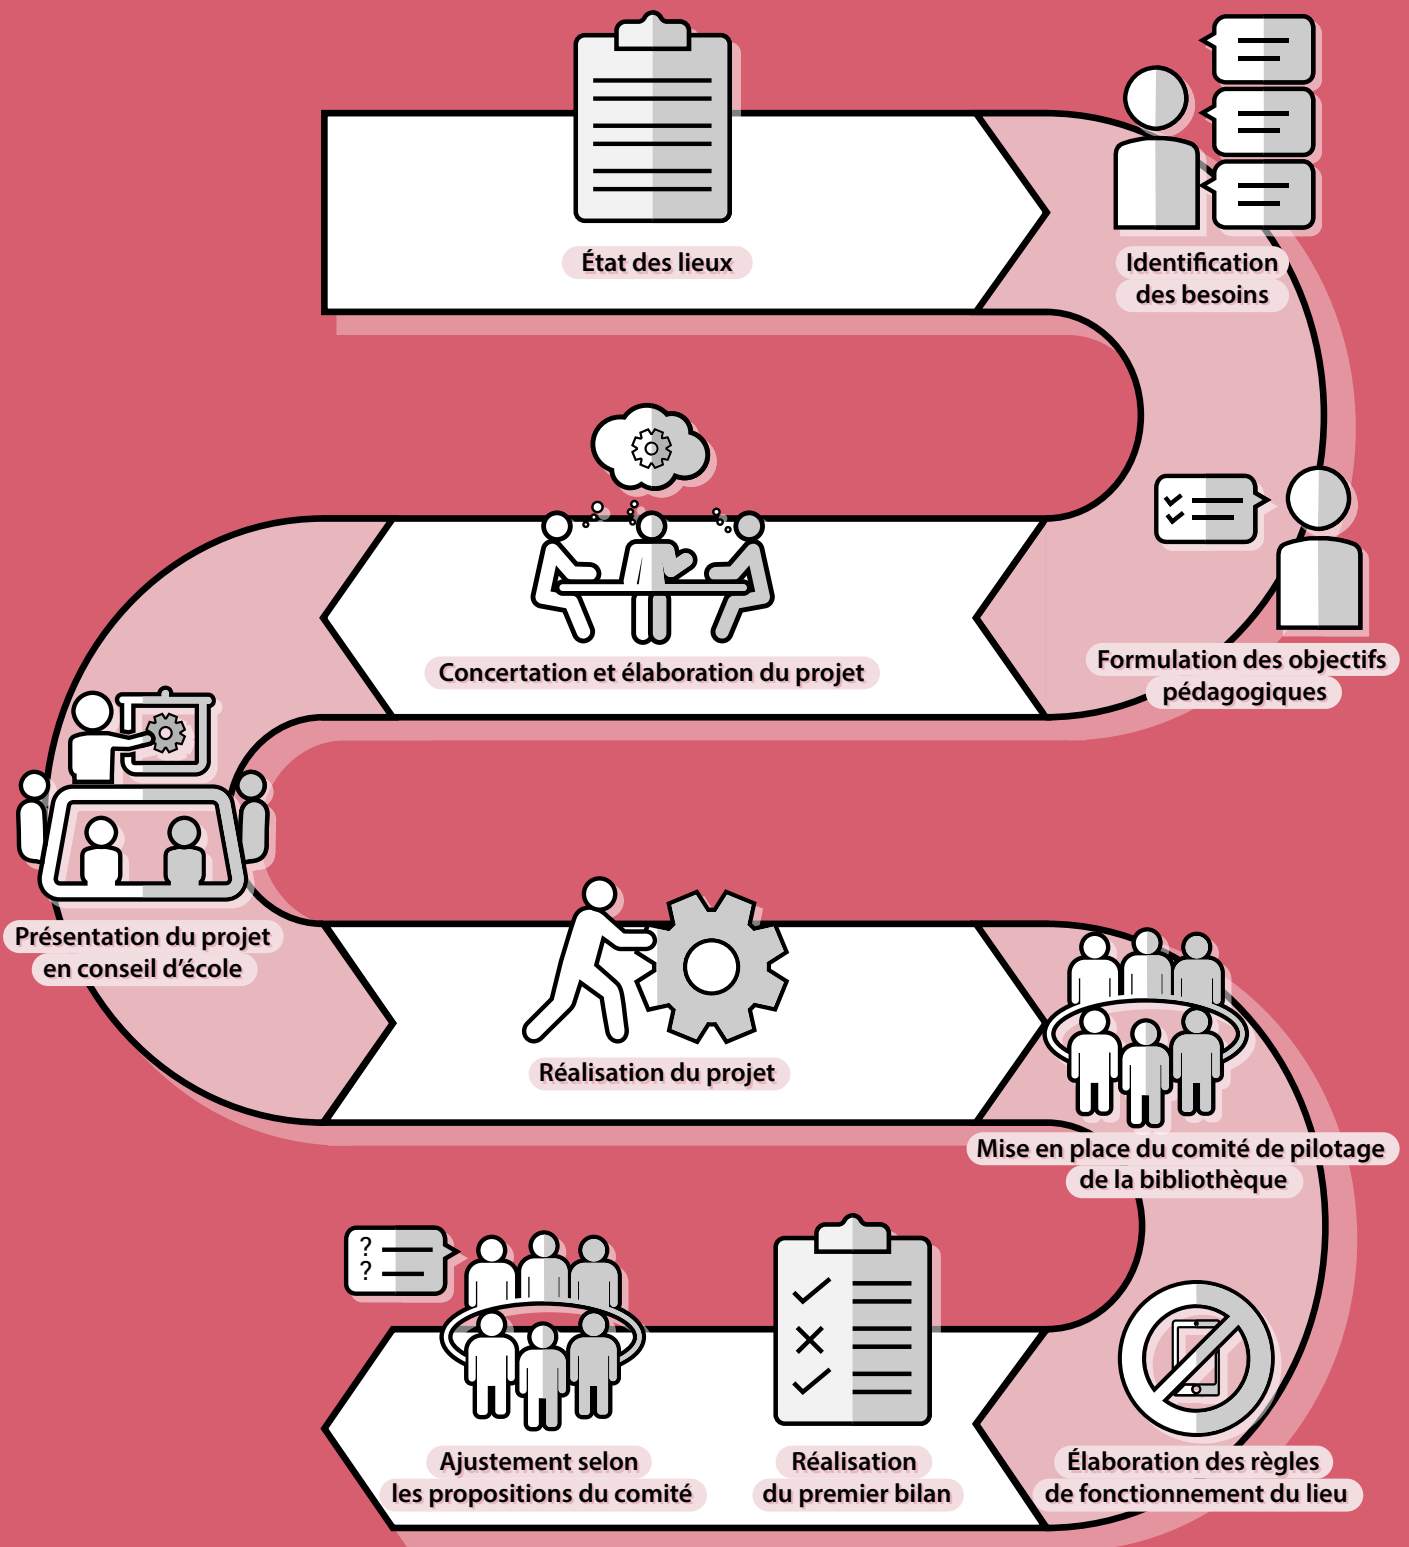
État des lieux

Identification des besoins

Concertation et élaboration du projet

Formulation des objectifs pédagogiques

Présentation du projet en conseil d'école

Réalisation du projet

Mise en place du comité de pilotage de la bibliothèque

?
?

Ajustement selon les propositions du comité

Réalisation du premier bilan

Élaboration des règles de fonctionnement du lieu